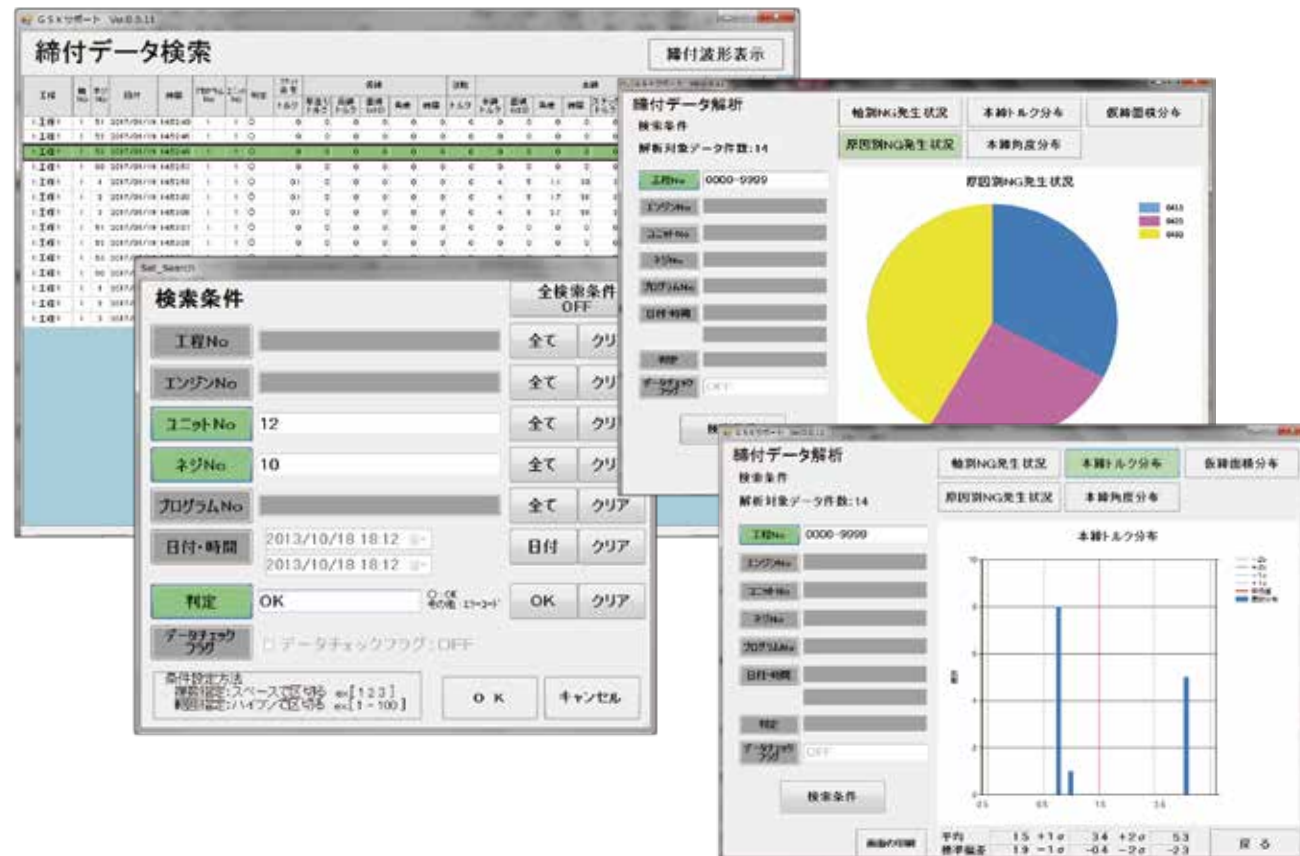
GSXサポート Ver.0.0.11

締付データ検索

締付波形表示

工程 | No | 日付 | 時間 | プログラムNo | 判定 | トルク

Set_Search

検索条件

全検索条件 OFF

工程No | 全て | クリア

エンジンNo | 全て | クリア

ユニットNo | 12 | 全て | クリア

ネジNo | 10 | 全て | クリア

プログラムNo | 全て | クリア

日付・時間 | 2013/10/18 18:12 | 2013/10/18 18:12 | 日付 | クリア

判定 | OK | ○:OK 他の値:エラーコード | OK | クリア

データチェックフラグ | データチェックフラグ:OFF

条件設定方法
複数指定:スペースで区切る ex[1 2 3]
範囲指定:ハイフンで区切る ex[1 - 100]

O K

キャンセル

締付データ解析

検索条件

解析対象データ件数:14

軸別NG発生状況 | 本締トルク分布 | 仮締面積分布

原因別NG発生状況 | 本締角度分布

工程No | 0000-9999

エンジンNo

ユニットNo

ネジNo

プログラムNo

日付・時間

判定

データチェックフラグ | OFF

原因別NG発生状況

締付データ解析

検索条件

解析対象データ件数:14

軸別NG発生状況 | 本締トルク分布 | 仮締面積分布

原因別NG発生状況 | 本締角度分布

工程No | 0000-9999

エンジンNo

ユニットNo

ネジNo

プログラムNo

日付・時間

判定

データチェックフラグ | OFF

本締トルク分布

検索条件

画面の印刷

平均 | 1.5 | +1σ | 3.4 | +2σ | 5.3
標準偏差 | 1.9 | −1σ | −0.4 | −2σ | −2.3

戻る